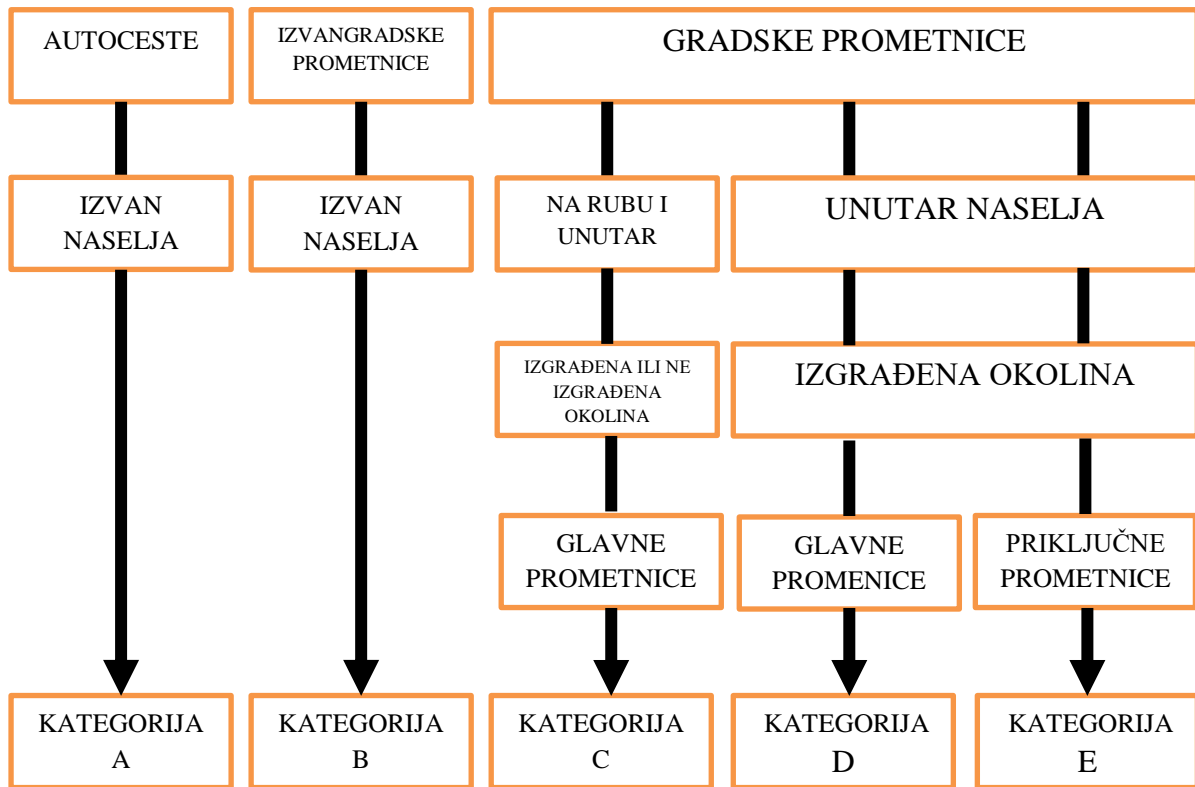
AUTOCESTE

IZVANGRADSKE PROMETNICE

GRADSKE PROMETNICE

IZVAN NASELJA

IZVAN NASELJA

NA RUBU I UNUTAR

UNUTAR NASELJA

IZGRAĐENA ILI NE IZGRAĐENA OKOLINA

IZGRAĐENA OKOLINA

GLAVNE PROMETNICE

GLAVNE PROMENICE

PRIKLJUČNE PROMETNICE

KATEGORIJA A

KATEGORIJA B

KATEGORIJA C

KATEGORIJA D

KATEGORIJA E